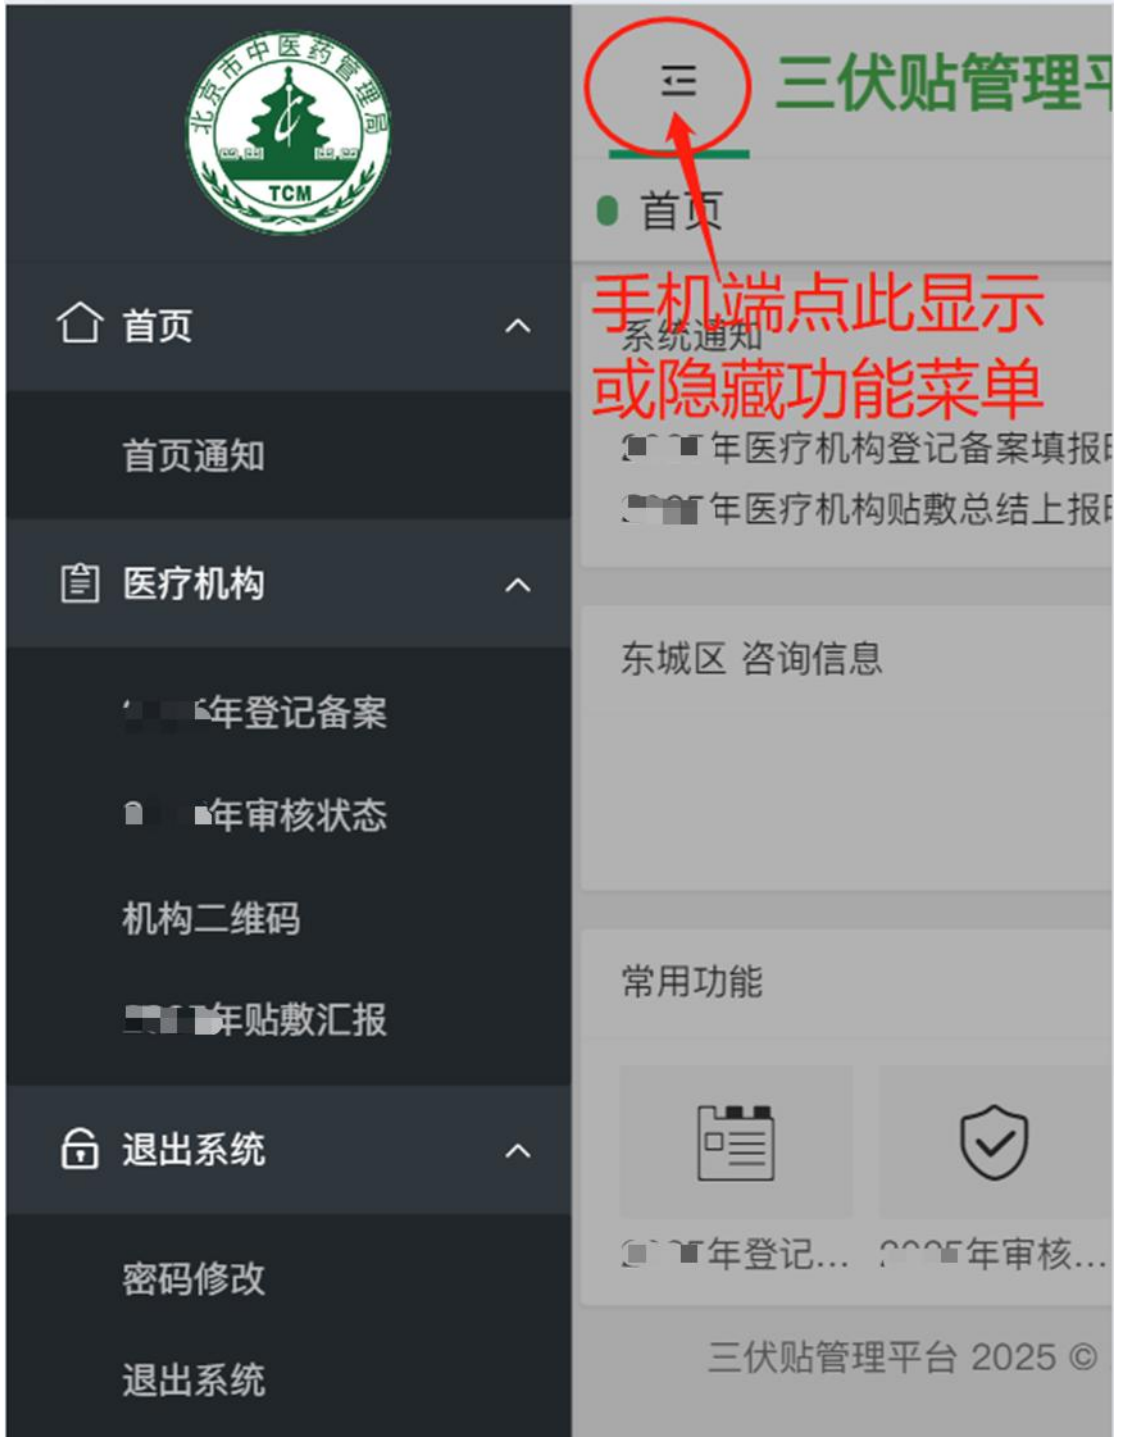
北京市中医药管理局
TCM

首页

首页通知

医疗机构

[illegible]年登记备案

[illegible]年审核状态

机构二维码

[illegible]年贴敷汇报

退出系统

密码修改

退出系统

三伏贴管理平

首页

手机端点此显示或隐藏功能菜单

系统通知

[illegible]年医疗机构登记备案填报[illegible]

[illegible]年医疗机构贴敷总结上报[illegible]

东城区 咨询信息

常用功能

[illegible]年登记...

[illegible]年审核...

三伏贴管理平台 2025 ©